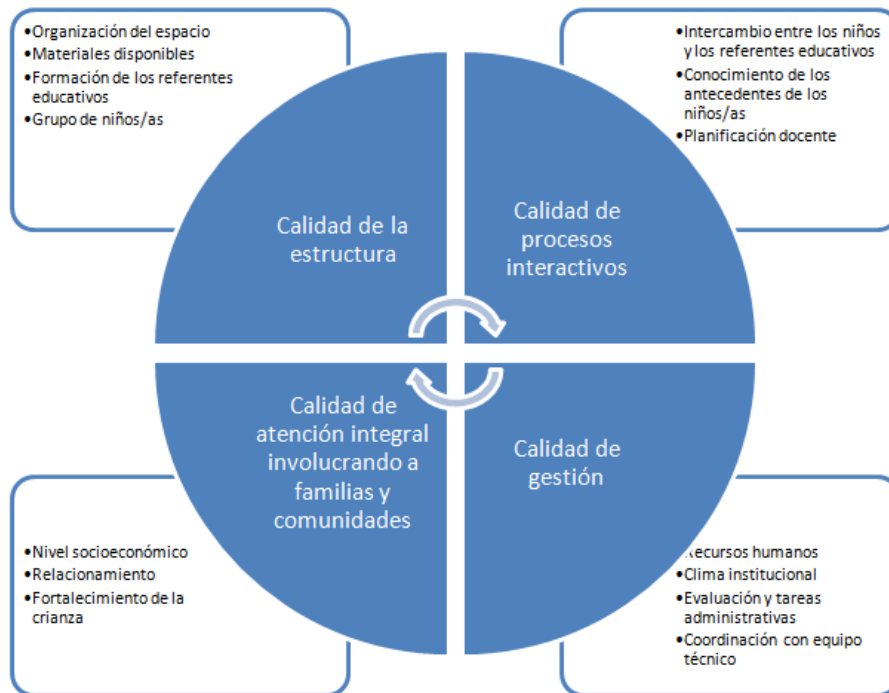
•Organización del espacio
•Materiales disponibles
•Formación de los referentes educativos
•Grupo de niños/as

•Intercambio entre los niños y los referentes educativos
•Conocimiento de los antecedentes de los niños/as
•Planificación docente

Calidad de la estructura

Calidad de procesos interactivos

Calidad de atención integral involucrando a familias y comunidades

Calidad de gestión

•Nivel socioeconómico
•Relacionamiento
•Fortalecimiento de la crianza

•Recursos humanos
•Clima institucional
•Evaluación y tareas administrativas
•Coordinación con equipo técnico